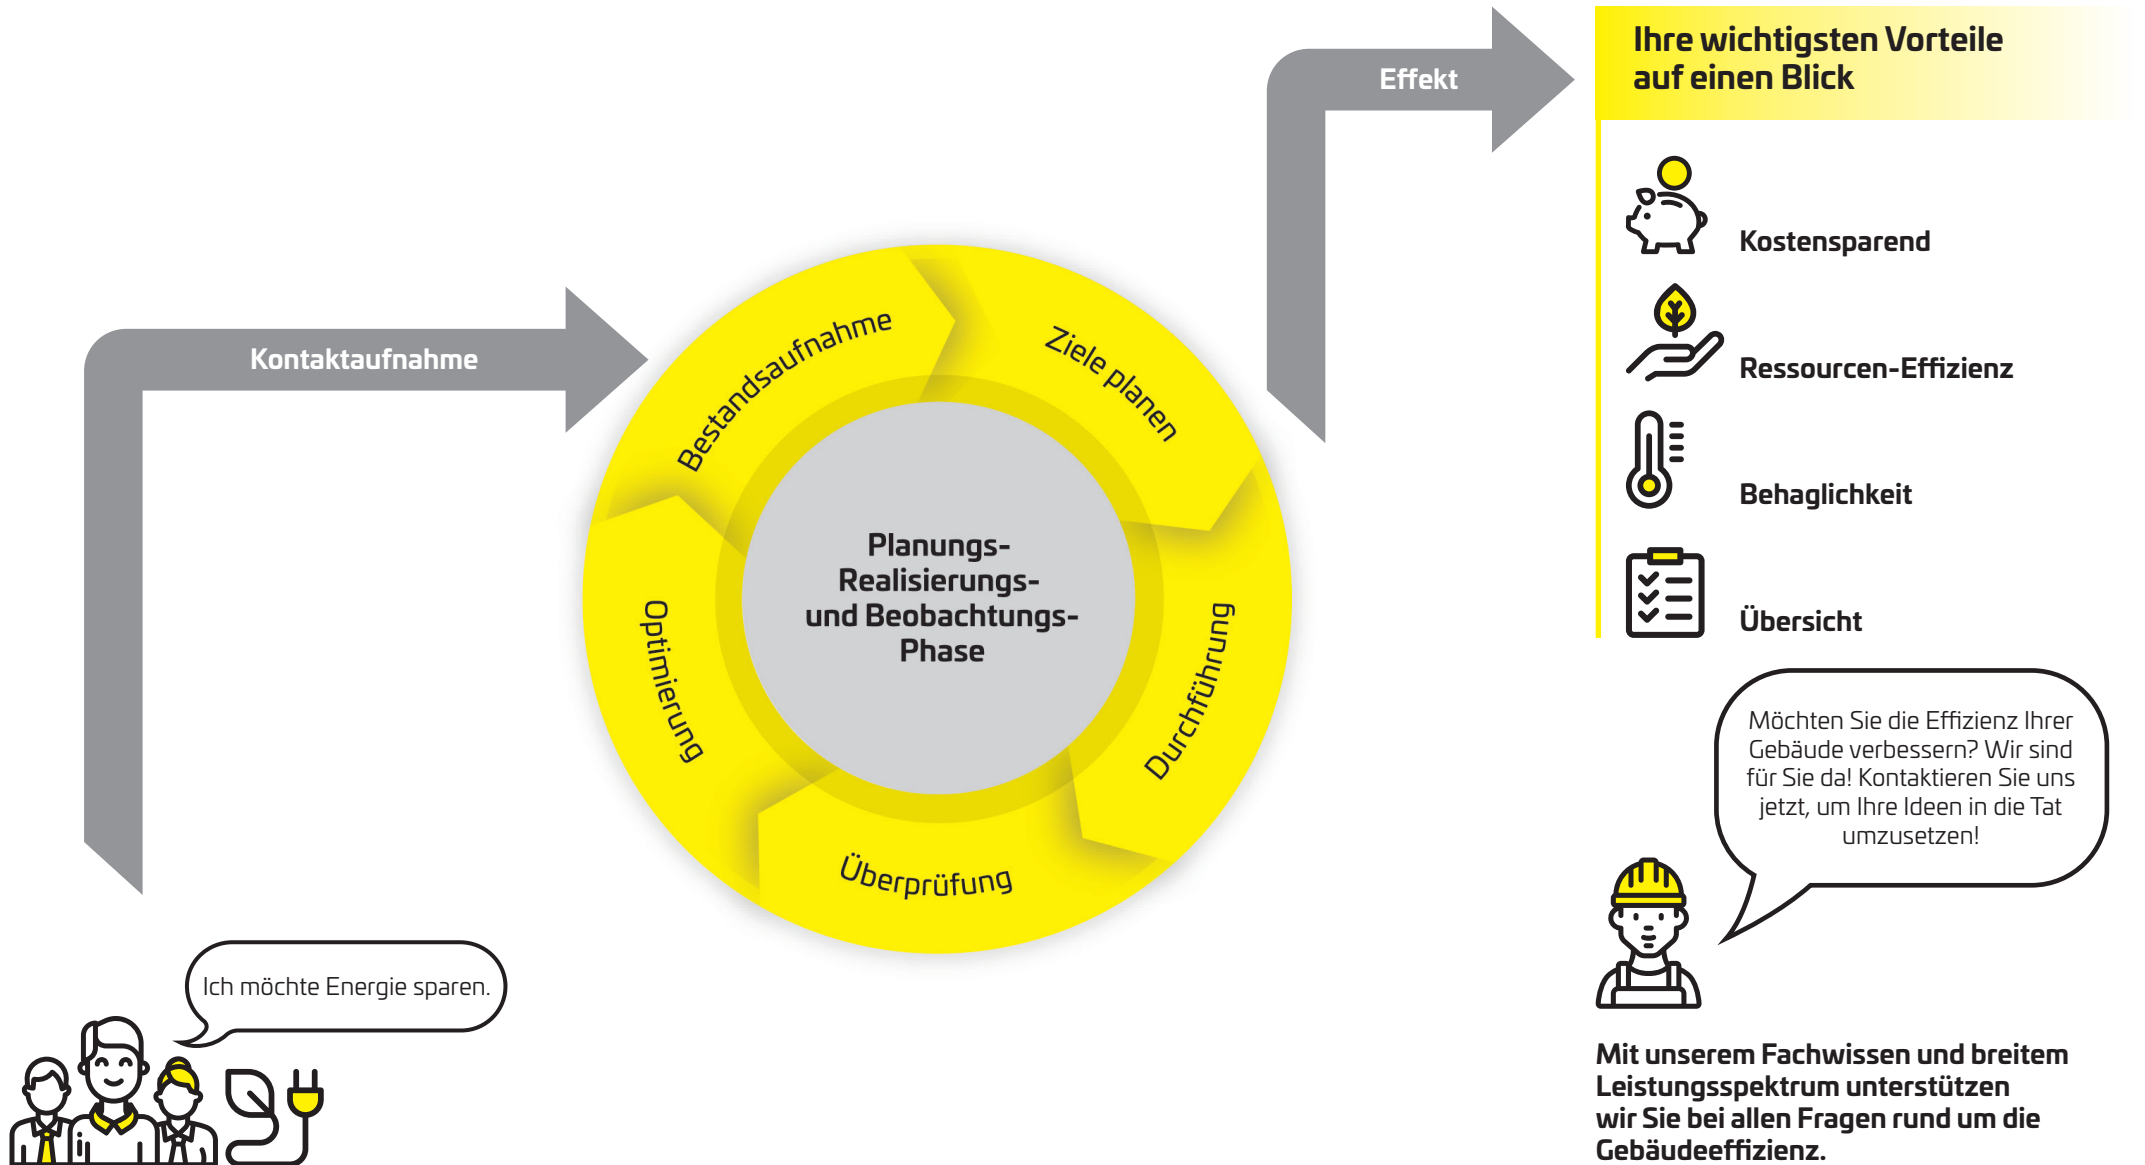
Kontaktaufnahme

Bestandsaufnahme

Ziele planen

Durchführung

Überprüfung

Optimierung

Planungs-
Realisierungs-
und Beobachtungs-
Phase

Effekt

Ihre wichtigsten Vorteile auf einen Blick

Kostensparend

Ressourcen-Effizienz

Behaglichkeit

Übersicht

Möchten Sie die Effizienz Ihrer Gebäude verbessern? Wir sind für Sie da! Kontaktieren Sie uns jetzt, um Ihre Ideen in die Tat umzusetzen!

Ich möchte Energie sparen.

Mit unserem Fachwissen und breitem Leistungsspektrum unterstützen wir Sie bei allen Fragen rund um die Gebäudeeffizienz.